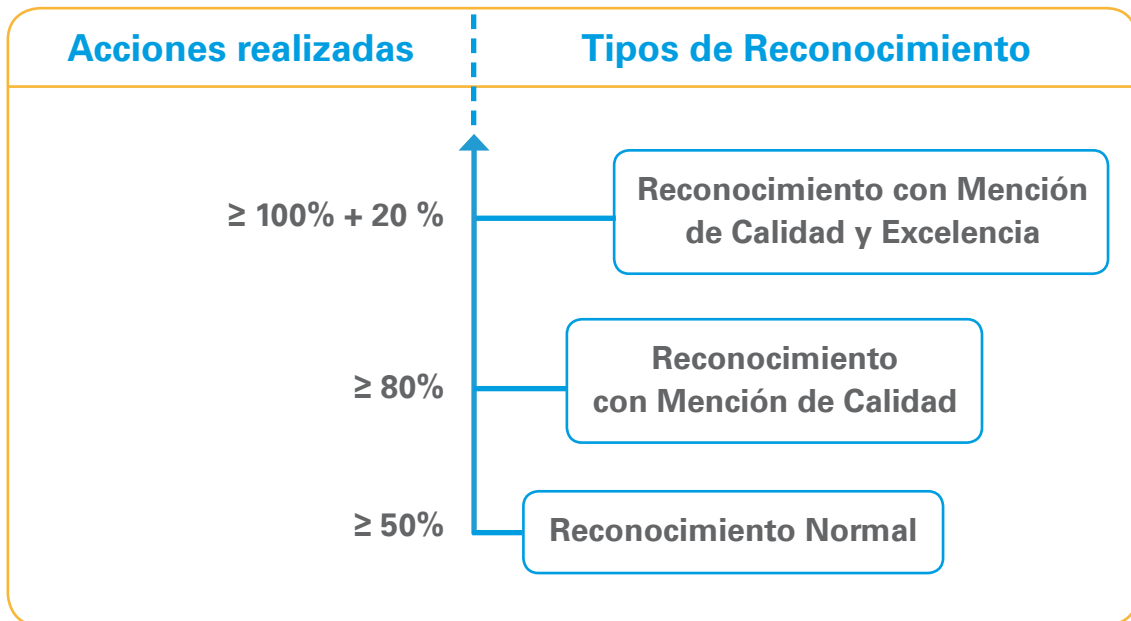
| Acciones realizadas | Tipos de Reconocimiento |
|---|---|
| $\geq$ 100% + 20 % | Reconocimiento con Mención de Calidad y Excelencia |
| $\geq$ 80% | Reconocimiento con Mención de Calidad |
| $\geq$ 50% | Reconocimiento Normal |